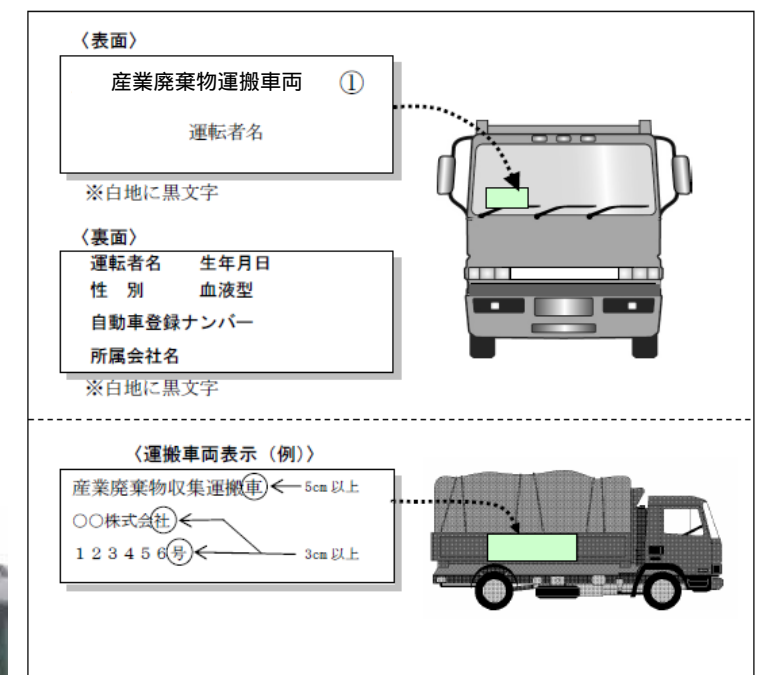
〈表面〉

産業廃棄物運搬車両　①

運転者名

※白地に黒文字

〈裏面〉

運転者名　生年月日

性　別　血液型

自動車登録ナンバー

所属会社名

※白地に黒文字

〈運搬車両表示（例）〉

産業廃棄物収集運搬車 ← 5cm 以上

○○株式会社

１２３４５６号 ← 3cm 以上